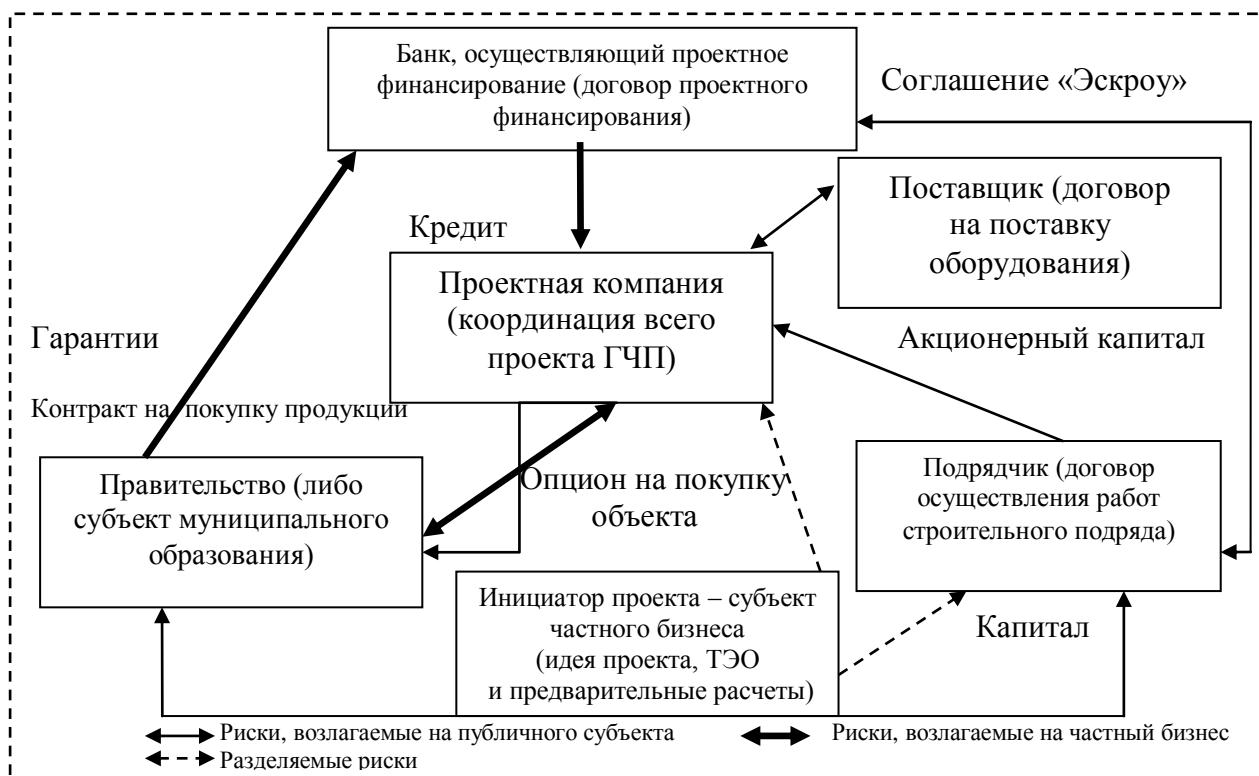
Банк, осуществляющий проектное финансирование (договор проектного финансирования)

Соглашение «Эскроу»

Поставщик (договор на поставку оборудования)

Кредит

Проектная компания (координация всего проекта ГЧП)

Гарантии

Акционерный капитал

Контракт на покупку продукции

Правительство (либо субъект муниципального образования)

Опцион на покупку объекта

Подрядчик (договор осуществления работ строительного подряда)

Инициатор проекта – субъект частного бизнеса (идея проекта, ТЭО и предварительные расчеты)

Капитал

Риски, возлагаемые на публичного субъекта

Риски, возлагаемые на частный бизнес

Разделяемые риски